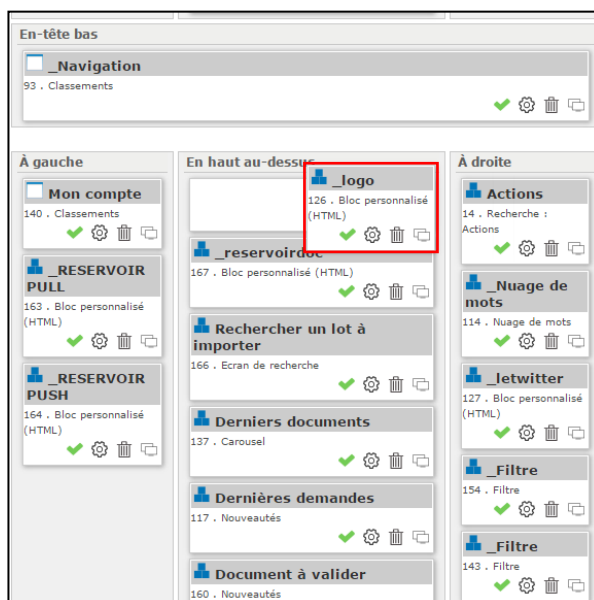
En-tête bas

_Navigation
93 . Classements

À gauche

Mon compte
140 . Classements

_RESERVOIR PULL
163 . Bloc personnalisé (HTML)

_RESERVOIR PUSH
164 . Bloc personnalisé (HTML)

En haut au-dessus

_logo
126 . Bloc personnalisé (HTML)

_reservoirdoc
167 . Bloc personnalisé (HTML)

Rechercher un lot à importer
166 . Ecran de recherche

Derniers documents
137 . Carousel

Dernières demandes
117 . Nouveautés

Document à valider
160 . Nouveautés

À droite

Actions
14 . Recherche : Actions

_Nuage de mots
114 . Nuage de mots

_letwitter
127 . Bloc personnalisé (HTML)

_Filtre
154 . Filtre

_Filtre
143 . Filtre